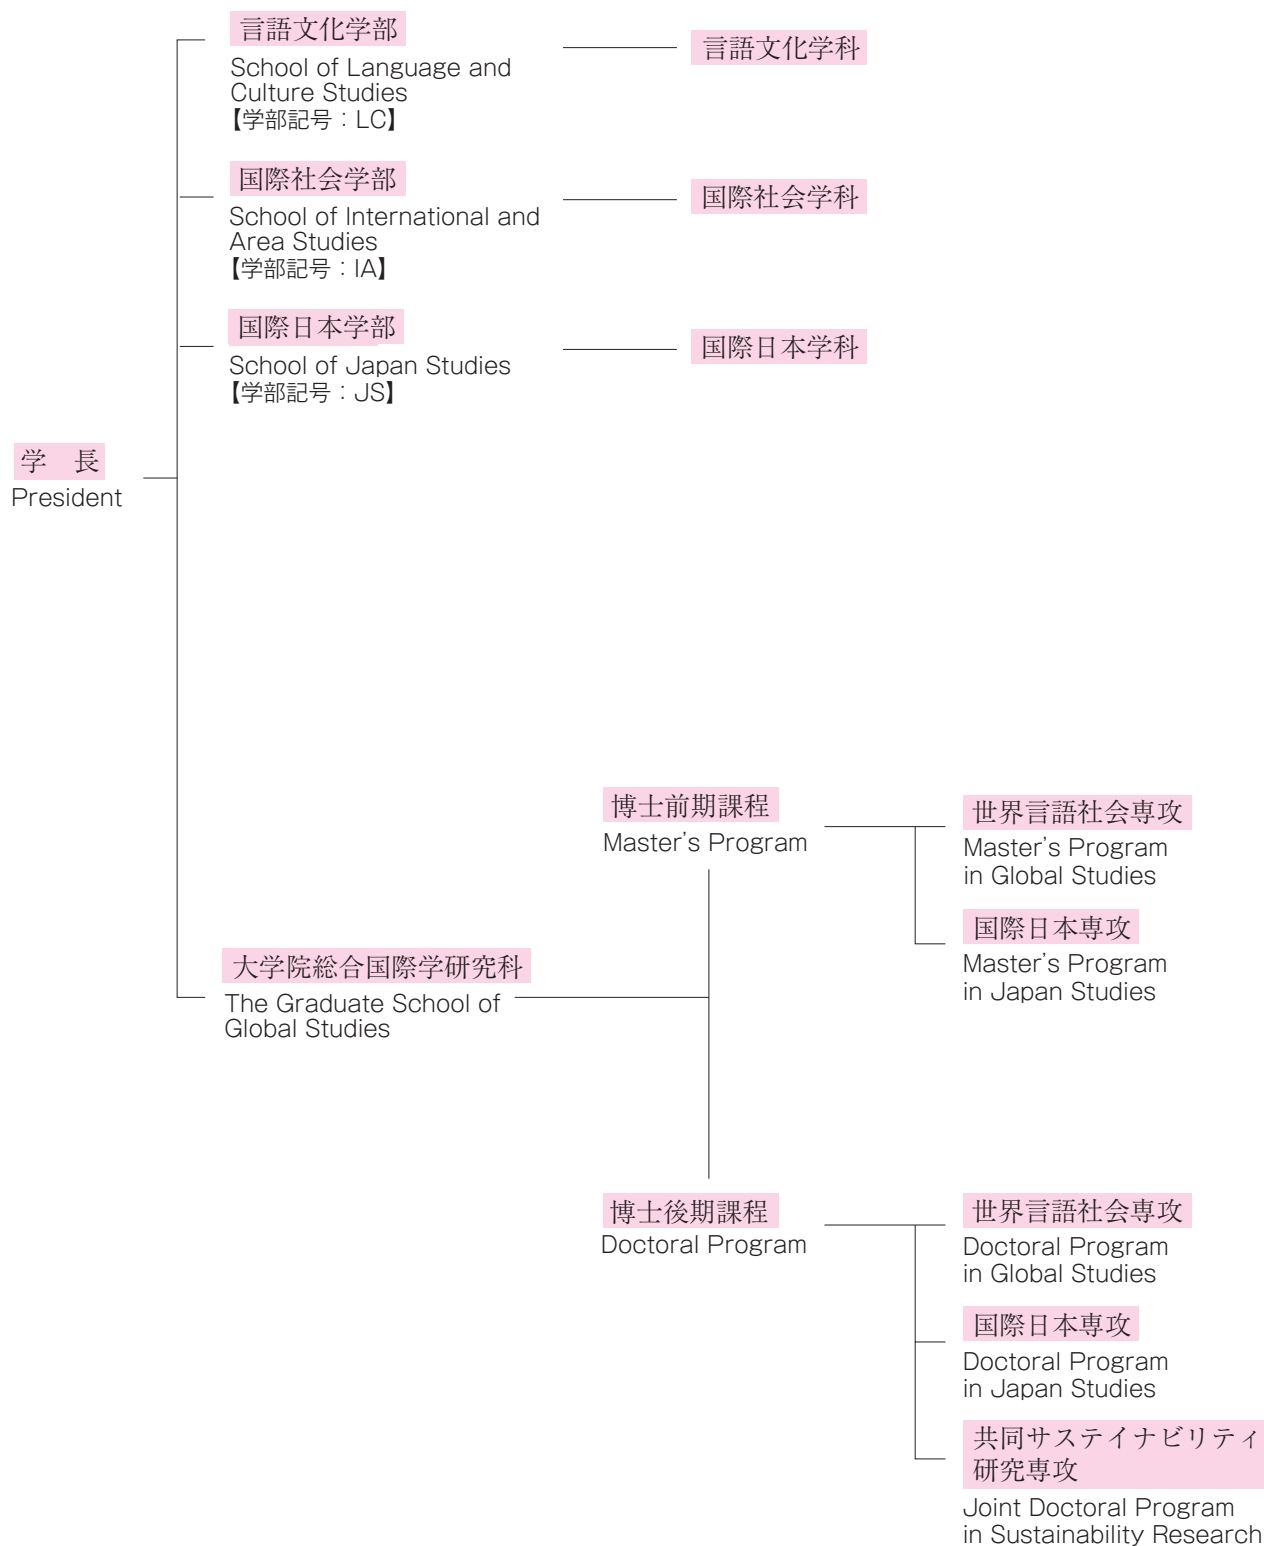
言語文化学部
School of Language and Culture Studies
【学部記号：LC】

言語文化学科

国際社会学部
School of International and Area Studies
【学部記号：IA】

国際社会学科

国際日本学部
School of Japan Studies
【学部記号：JS】

国際日本学科

学　長
President

博士前期課程
Master's Program

世界言語社会専攻
Master's Program in Global Studies

国際日本専攻
Master's Program in Japan Studies

大学院総合国際学研究科
The Graduate School of Global Studies

博士後期課程
Doctoral Program

世界言語社会専攻
Doctoral Program in Global Studies

国際日本専攻
Doctoral Program in Japan Studies

共同サステイナビリティ研究専攻
Joint Doctoral Program in Sustainability Research